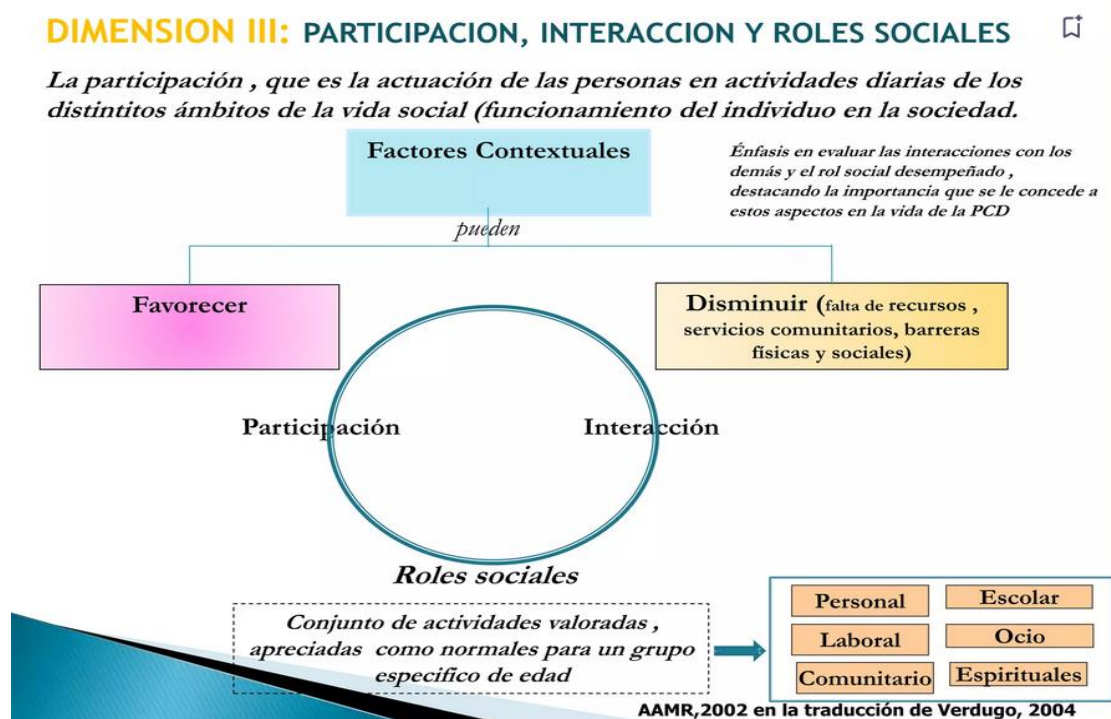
DIMENSION III: PARTICIPACION, INTERACCION Y ROLES SOCIALES

La participación , que es la actuación de las personas en actividades diarias de los distintitos ámbitos de la vida social (funcionamiento del individuo en la sociedad.

Factores Contextuales

Énfasis en evaluar las interacciones con los demás y el rol social desempeñado , destacando la importancia que se le concede a estos aspectos en la vida de la PCD

pueden

Favorecer

Disminuir (falta de recursos , servicios comunitarios, barreras físicas y sociales)

Participación

Interacción

Roles sociales

Conjunto de actividades valoradas , apreciadas como normales para un grupo especifico de edad

Personal

Escolar

Laboral

Ocio

Comunitario

Espirituales

AAMR,2002 en la traducción de Verdugo, 2004